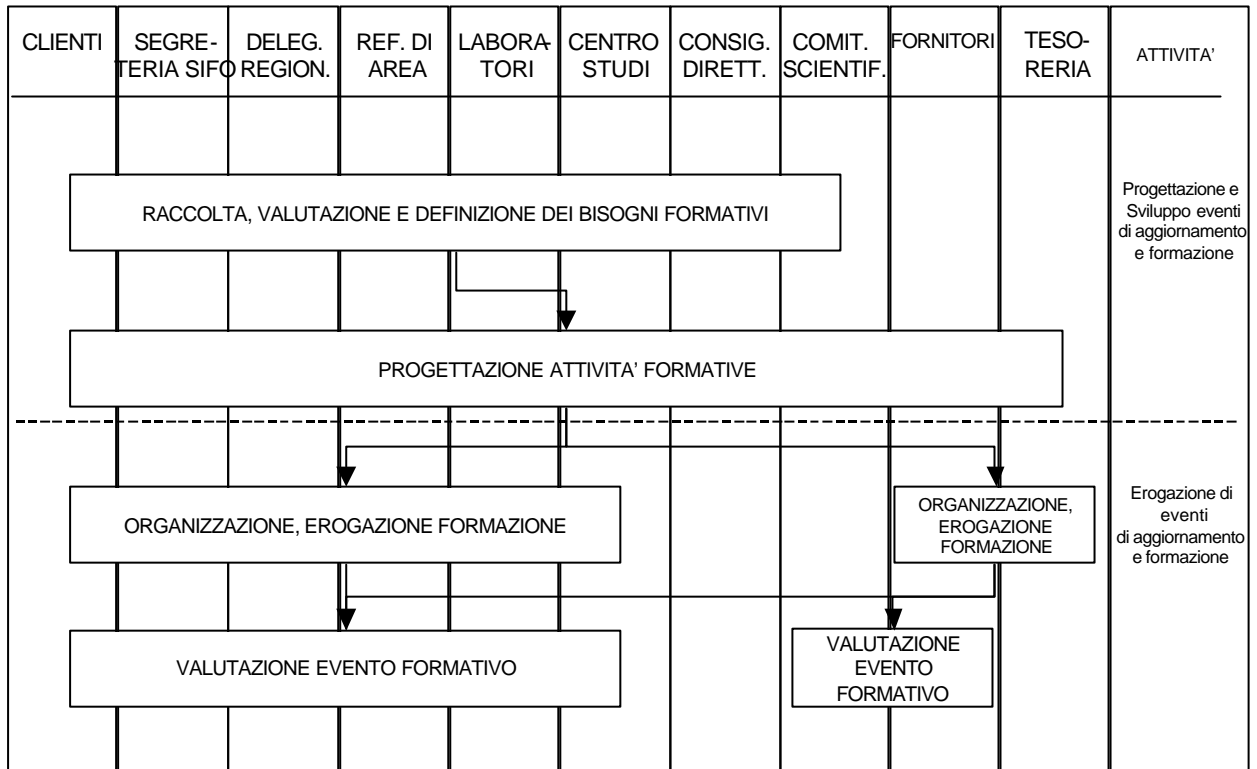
CLIENTI

SEGRETERIA SIFO

DELEG. REGION.

REF. DI AREA

LABORATORI

CENTRO STUDI

CONSIG. DIRETT.

COMIT. SCIENTIF.

FORNITORI

TESORERIA

ATTIVITA'

RACCOLTA, VALUTAZIONE E DEFINIZIONE DEI BISOGNI FORMATIVI

Progettazione e Sviluppo eventi di aggiornamento e formazione

PROGETTAZIONE ATTIVITA' FORMATIVE

ORGANIZZAZIONE, EROGAZIONE FORMAZIONE

ORGANIZZAZIONE, EROGAZIONE FORMAZIONE

Erogazione di eventi di aggiornamento e formazione

VALUTAZIONE EVENTO FORMATIVO

VALUTAZIONE EVENTO FORMATIVO